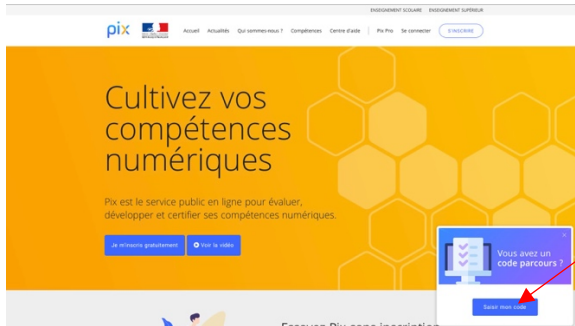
ENSEIGNEMENT SCOLAIRE ENSEIGNEMENT SUPÉRIEUR

pix

Accueil Actualités Qui sommes-nous ? Compétences Centre d'aide | Pix Pro Se connecter S'INSCRIRE

Cultivez vos compétences numériques

Pix est le service public en ligne pour évaluer, développer et certifier ses compétences numériques.

Je m'inscris gratuitement

Voir la vidéo

Vous avez un code parcours ?

Saisir mon code

Essayez Pix sans inscription